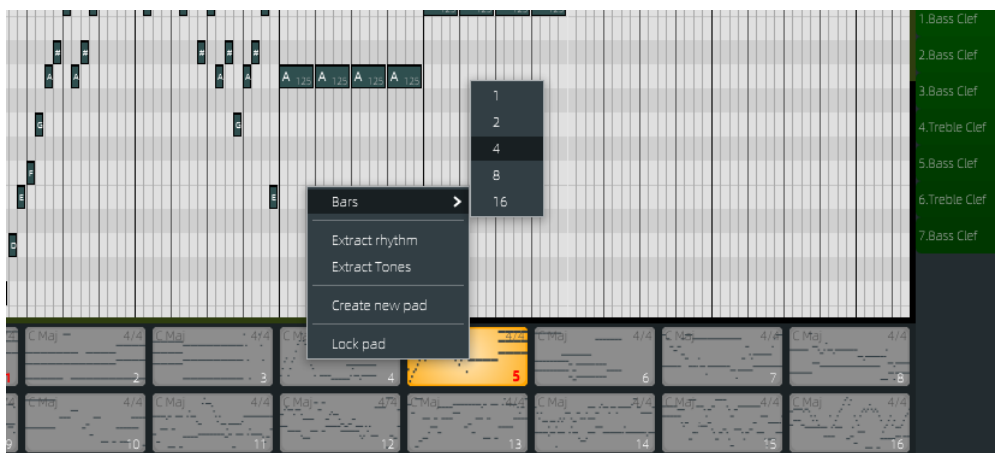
# # # # # # #
A A A A A 125 A 125 A 125 A 125
G G
F
E E
D

1.Bass Clef
2.Bass Clef
3.Bass Clef
4.Treble Clef
5.Bass Clef
6.Treble Clef
7.Bass Clef

Bars
Extract rhythm
Extract Tones
Create new pad
Lock pad

1
2
4
8
16

C Maj 4/4 1
C Maj 4/4 2
C Maj 4/4 3
4/4 4
4/4 5
C Maj 4/4 6
C Maj 4/4 7
C Maj 4/4 8
C Maj 4/4 9
C Maj 4/4 10
C Maj 4/4 11
C Maj 4/4 12
C Maj 4/4 13
C Maj 4/4 14
C Maj 4/4 15
C Maj 4/4 16